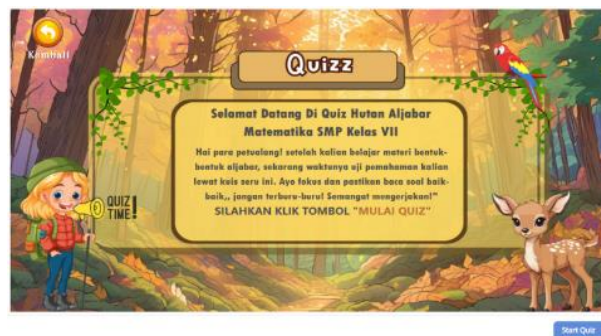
Kembali

Quizz

Selamat Datang Di Quiz Hutan Aljabar Matematika SMP Kelas VII

Hai para petualang! setelah kalian belajar materi bentuk-bentuk aljabar, sekarang waktunya uji pemahaman kalian lewat kuis seru ini. Ayo fokus dan pastikan baca soal baik-baik,, jangan terburu-buru! Semangat mengerjakan!"

SILAHKAN KLIK TOMBOL "MULAI QUIZ"

QUIZ TIME!

Start Quiz